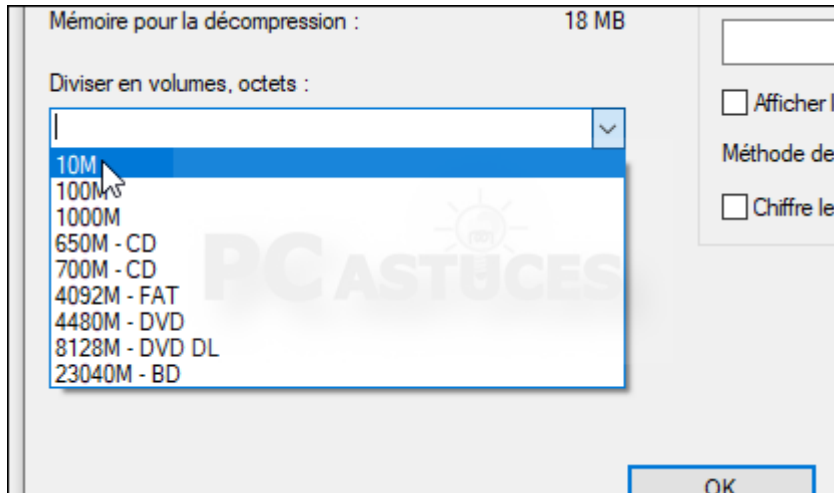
Mémoire pour la décompression :
18 MB

Diviser en volumes, octets :

10M
100M
1000M
650M - CD
700M - CD
4092M - FAT
4480M - DVD
8128M - DVD DL
23040M - BD

Afficher l
Méthode de
Chiffre le

PC ASTUCES

OK